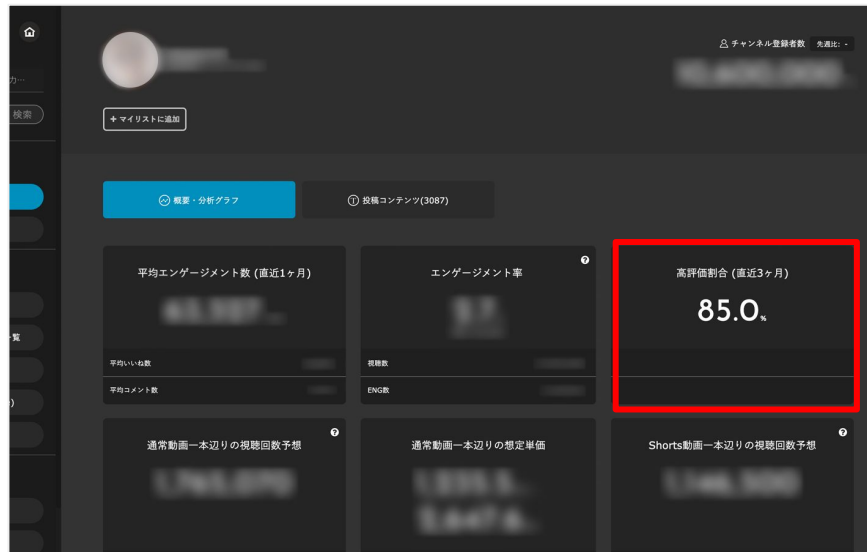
カ…
検索
一覧
)

+ マイリストに追加

チャンネル登録者数 先週比 -
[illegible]

概要・分析グラフ
投稿コンテンツ(3087)

平均エンゲージメント数 (直近1ヶ月)
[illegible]
平均いいね数 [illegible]
平均コメント数 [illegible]

エンゲージメント率
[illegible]
視聴数 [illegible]
ENG数 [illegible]

高評価割合 (直近3ヶ月)
85.0%

通常動画一本辺りの視聴回数予想
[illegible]

通常動画一本辺りの想定単価
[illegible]

Shorts動画一本辺りの視聴回数予想
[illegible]